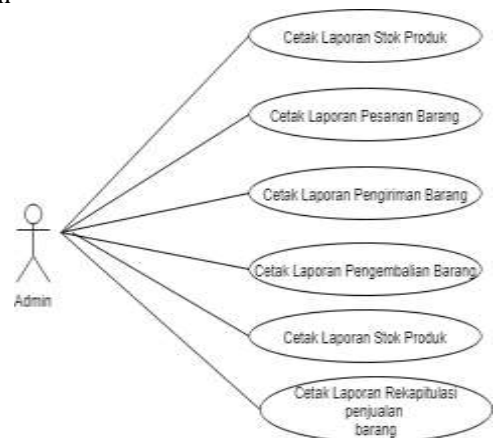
Cetak Laporan Stok Produk

Cetak Laporan Pesanan Barang

Cetak Laporan Pengiriman Barang

Cetak Laporan Pengembalian Barang

Cetak Laporan Stok Produk

Cetak Laporan Rekapitulasi penjualan barang

Admin